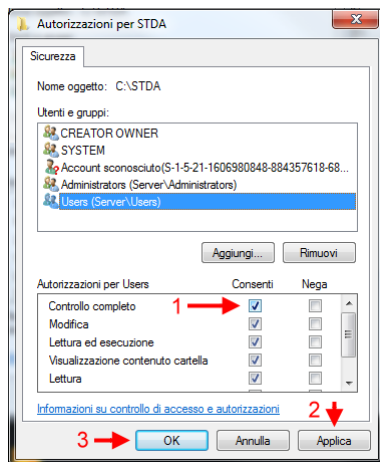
Autorizzazioni per STDA

Sicurezza

Nome oggetto: C:\STDA

Utenti e gruppi:

CREATOR OWNER
SYSTEM
Account sconosciuto(S-1-5-21-1606980848-884357618-68...
Administrators (Server\Administrators)
Users (Server\Users)

Aggiungi... Rimuovi

| Autorizzazioni per Users | Consenti | Nega |
|---|---|---|
| Controllo completo | ☑ | ☐ |
| Modifica | ☑ | ☐ |
| Lettura ed esecuzione | ☑ | ☐ |
| Visualizzazione contenuto cartella | ☑ | ☐ |
| Lettura | ☑ | ☐ |

1

Informazioni su controllo di accesso e autorizzazioni

2

3 OK Annulla Applica